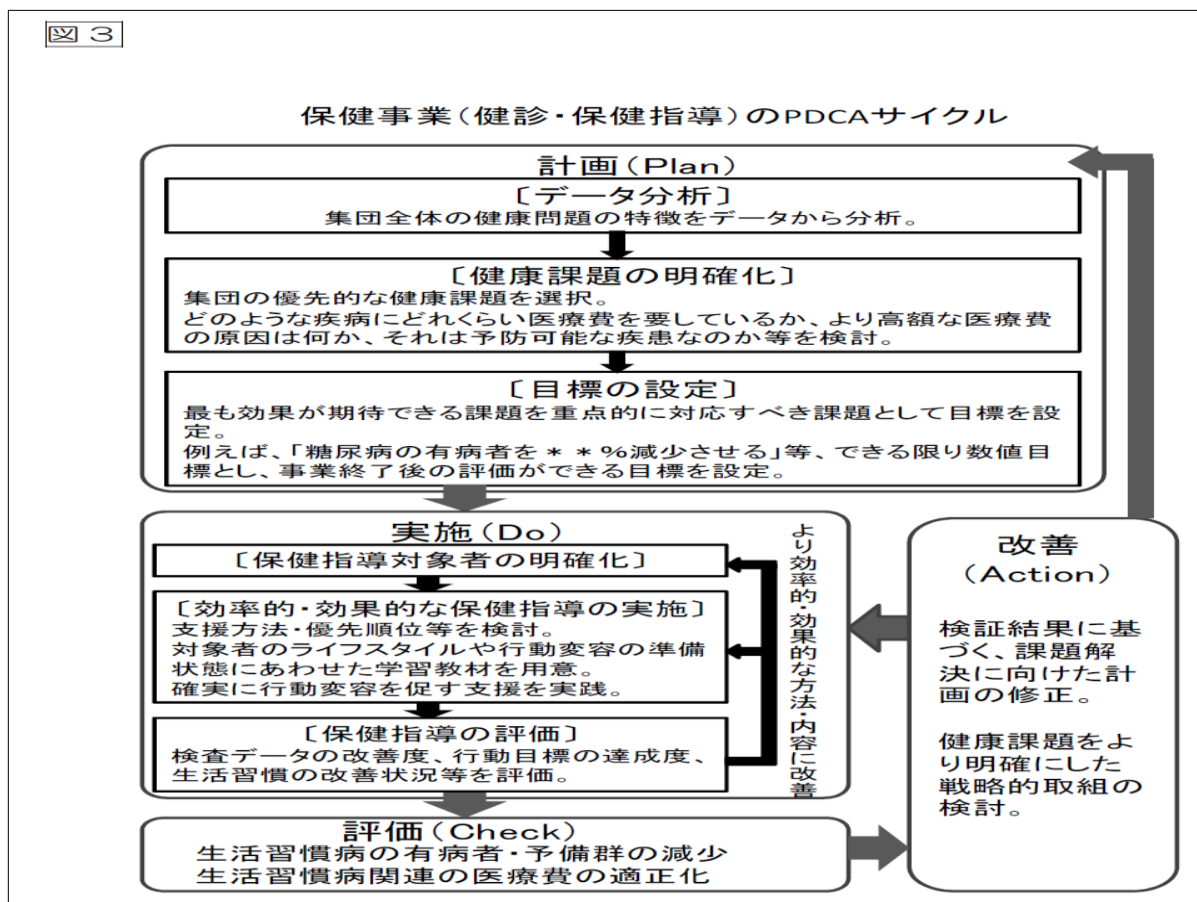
図３

保健事業（健診・保健指導）のPDCAサイクル

計画（Plan）

〔データ分析〕
集団全体の健康問題の特徴をデータから分析。

〔健康課題の明確化〕
集団の優先的な健康課題を選択。
どのような疾病にどれくらい医療費を要しているか、より高額な医療費の原因は何か、それは予防可能な疾患なのか等を検討。

〔目標の設定〕
最も効果が期待できる課題を重点的に対応すべき課題として目標を設定。
例えば、「糖尿病の有病者を＊＊%減少させる」等、できる限り数値目標とし、事業終了後の評価ができる目標を設定。

実施（Do）

〔保健指導対象者の明確化〕

〔効率的・効果的な保健指導の実施〕
支援方法・優先順位等を検討。
対象者のライフスタイルや行動変容の準備状態にあわせた学習教材を用意。
確実に行動変容を促す支援を実践。

〔保健指導の評価〕
検査データの改善度、行動目標の達成度、生活習慣の改善状況等を評価。

より効率的・効果的な方法・内容に改善

改善
（Action）

検証結果に基づく、課題解決に向けた計画の修正。

健康課題をより明確にした戦略的取組の検討。

評価（Check）
生活習慣病の有病者・予備群の減少
生活習慣病関連の医療費の適正化